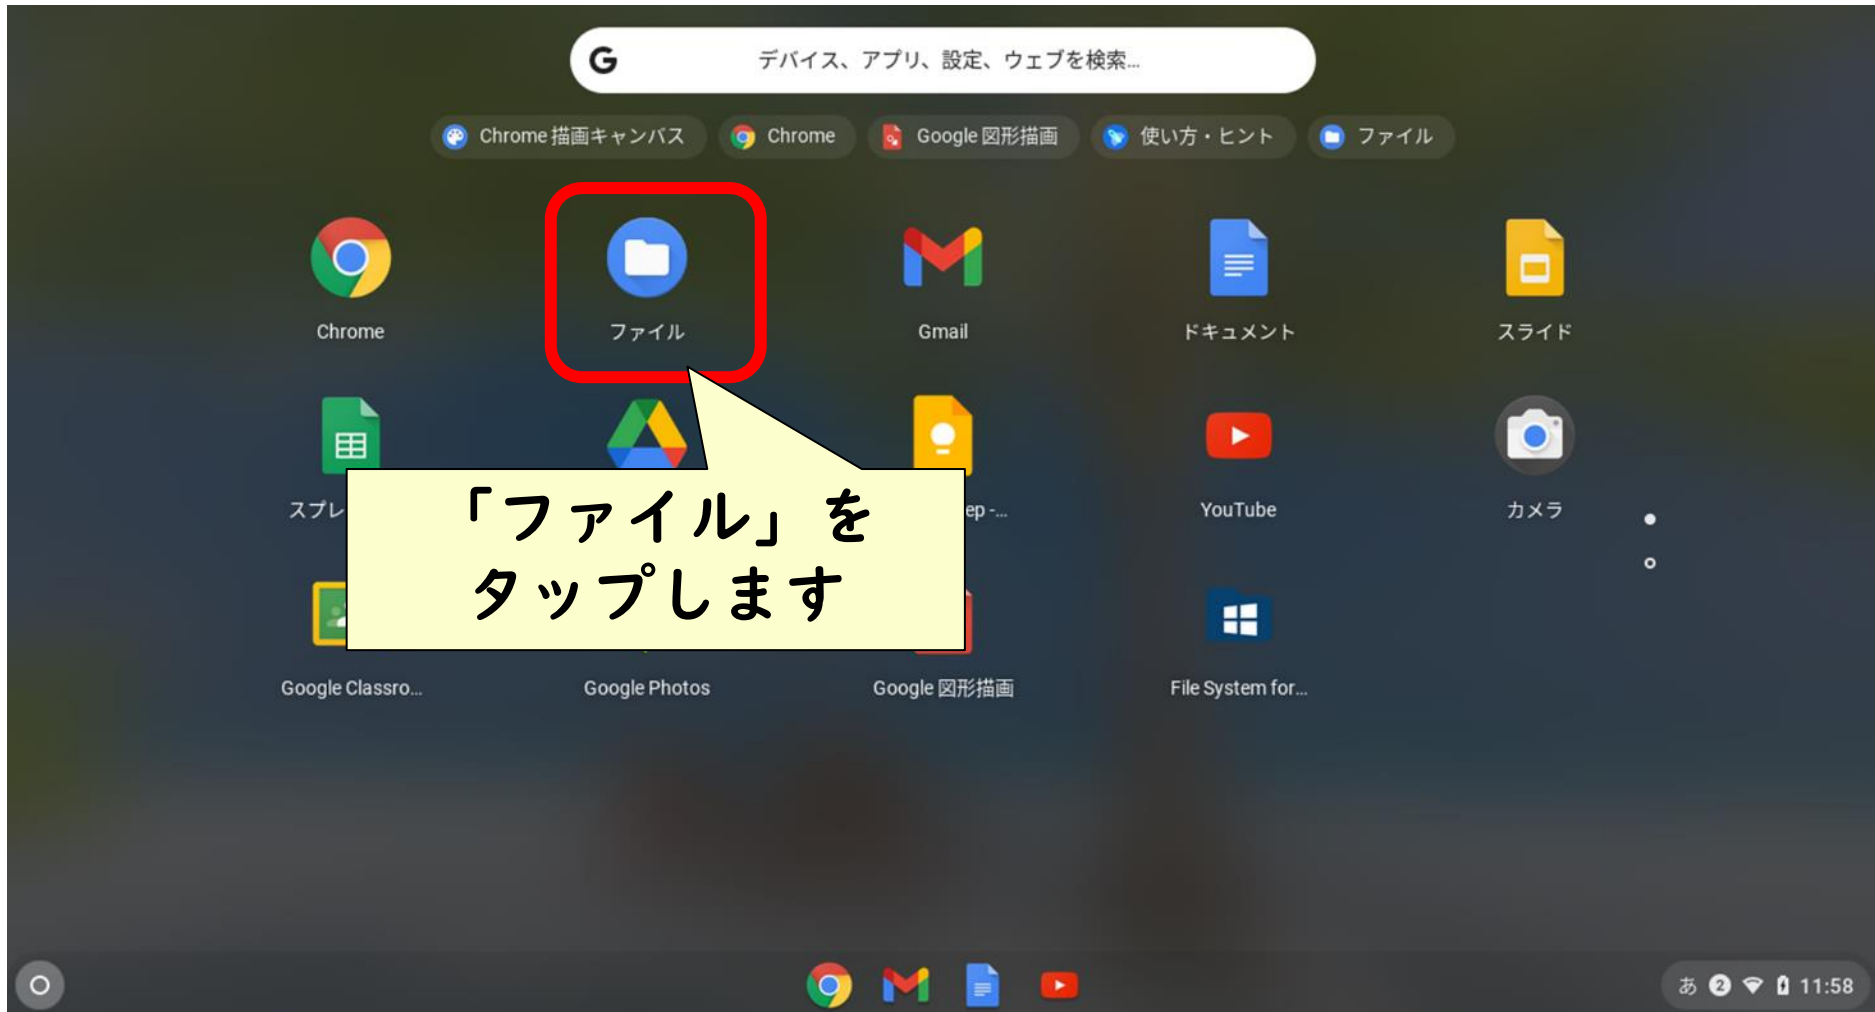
デバイス、アプリ、設定、ウェブを検索...

Chrome 描画キャンバス
Chrome
Google 図形描画
使い方・ヒント
ファイル

Chrome
ファイル
Gmail
ドキュメント
スライド

スプレ
ep -...
YouTube
カメラ

「ファイル」を
タップします

Google Classro...
Google Photos
Google 図形描画
File System for...

あ 2 11:58